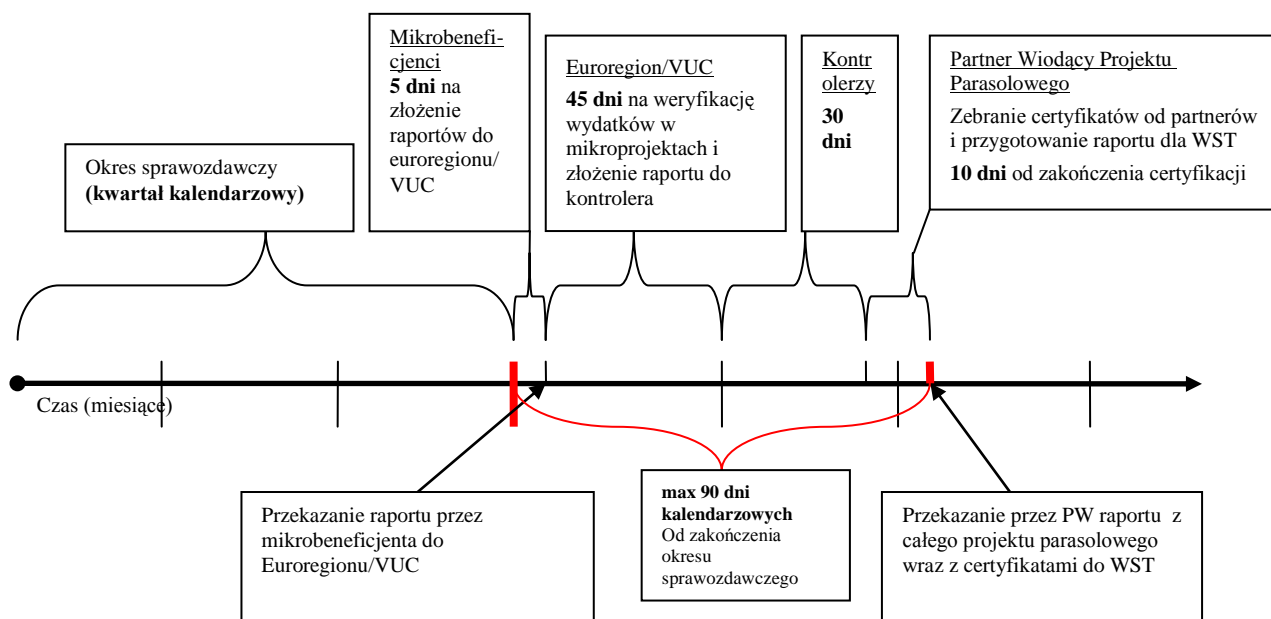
Mikrobeneficjenci
**5 dni** na złożenie raportów do euroregionu/ VUC

Euroregion/VUC
**45 dni** na weryfikację wydatków w mikroprojektach i złożenie raportu do kontrolera

Kontrolerzy
**30 dni**

Partner Wiodący Projektu Parasolowego
Zebranie certyfikatów od partnerów i przygotowanie raportu dla WST
**10 dni** od zakończenia certyfikacji

Okres sprawozdawczy
**(kwartał kalendarzowy)**

Czas (miesiące)

Przekazanie raportu przez mikrobeneficjenta do Euroregionu/VUC

**max 90 dni kalendarzowych**
Od zakończenia okresu sprawozdawczego

Przekazanie przez PW raportu z całego projektu parasolowego wraz z certyfikatami do WST